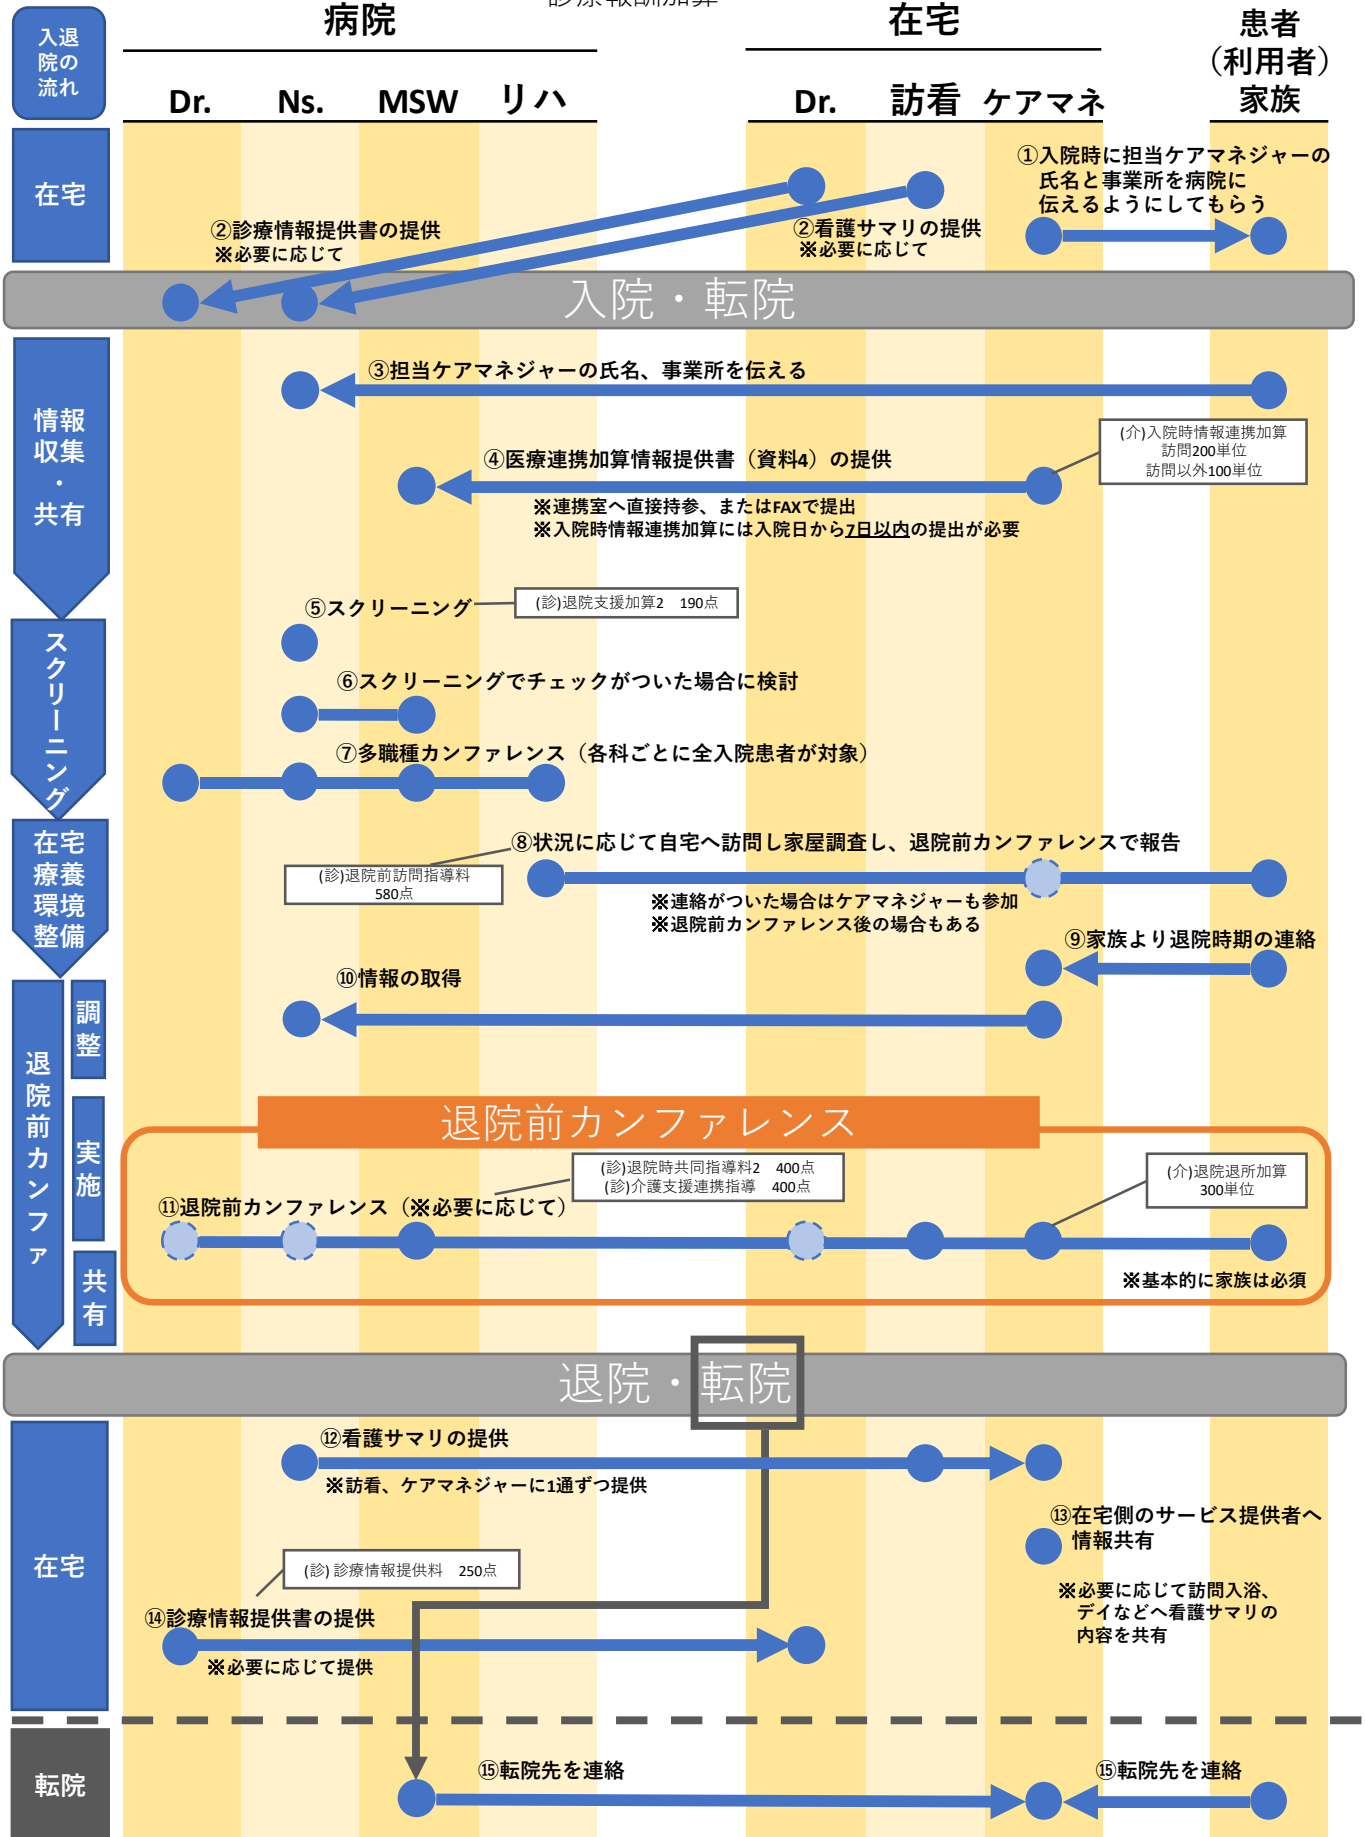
入退院の流れ

病院

Dr. Ns. MSW リハ

在宅

Dr. 訪看 ケアマネ

患者（利用者）家族

在宅

①入院時に担当ケアマネジャーの氏名と事業所を病院に伝えるようにしてもらう

②診療情報提供書の提供
※必要に応じて

②看護サマリの提供
※必要に応じて

入院・転院

情報収集・共有

③担当ケアマネジャーの氏名、事業所を伝える

(介)入院時情報連携加算
訪問200単位
訪問以外100単位

④医療連携加算情報提供書（資料4）の提供
※連携室へ直接持参、またはFAXで提出
※入院時情報連携加算には入院日から7日以内の提出が必要

スクリーニング

⑤スクリーニング

(診)退院支援加算2 190点

⑥スクリーニングでチェックがついた場合に検討

⑦多職種カンファレンス（各科ごとに全入院患者が対象）

在宅療養環境整備

⑧状況に応じて自宅へ訪問し家屋調査し、退院前カンファレンスで報告

(診)退院前訪問指導料
580点

※連絡がついた場合はケアマネジャーも参加
※退院前カンファレンス後の場合もある

⑨家族より退院時期の連絡

退院前カンファ

調整

⑩情報の取得

実施

退院前カンファレンス

(診)退院時共同指導料2 400点
(診)介護支援連携指導 400点

(介)退院退所加算
300単位

⑪退院前カンファレンス（※必要に応じて）

共有

※基本的に家族は必須

退院・転院

在宅

⑫看護サマリの提供
※訪看、ケアマネジャーに1通ずつ提供

⑬在宅側のサービス提供者へ情報共有

(診) 診療情報提供料 250点

※必要に応じて訪問入浴、デイなどへ看護サマリの内容を共有

⑭診療情報提供書の提供
※必要に応じて提供

転院

⑮転院先を連絡

⑮転院先を連絡